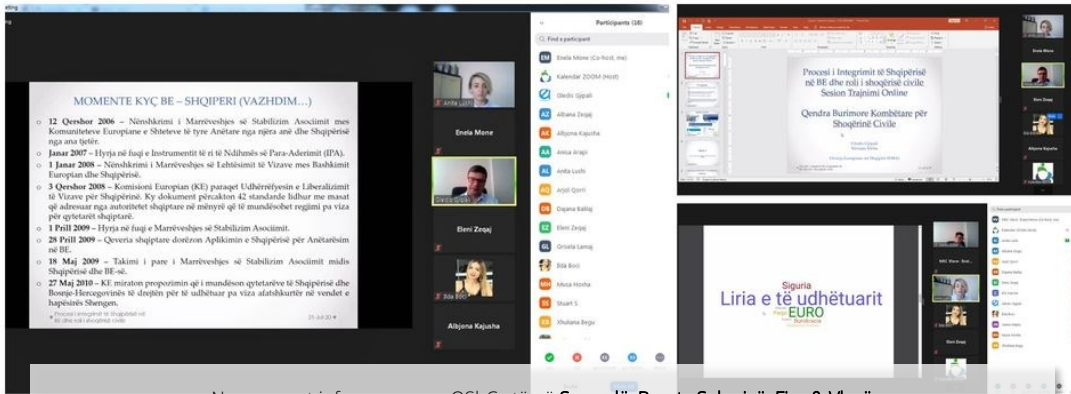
eting

MOMENTE KYÇ BE – SHQIPERI (VAZHDIM…)

12 Qershor 2006 – Nënshkrimi i Marrëveshjes së Stabilizim Asociimit mes Komuniteteve Europiane e Shteteve të tyre Anëtare nga njëra anë dhe Shqipërisë nga ana tjetër.

Janar 2007 – Hyrja në fuqi e Instrumentit të ri të Ndihmës së Para-Aderimit (IPA).

1 Janar 2008 – Nënshkrimi i Marrëveshjes së Lehtësimit të Vizave mes Bashkimit Europian dhe Shqipërisë.

3 Qershor 2008 – Komisioni Europian (KE) paraqet Udhërrëfyesin e Liberalizimit të Vizave për Shqipërinë. Ky dokument përcakton 42 standarde lidhur me masat që adresuar nga autoritetet shqiptare në mënyrë që të mundësohet regjimi pa viza për qytetarët shqiptarë.

1 Prill 2009 – Hyrja në fuqi e Marrëveshjes së Stabilizim Asociimit.

28 Prill 2009 – Qeveria shqiptare dorëzon Aplikimin e Shqipërisë për Anëtarësim në BE.

18 Maj 2009 – Takimi i pare i Marrëveshjes së Stabilizim Asociimit midis Shqipërisë dhe BE-së.

27 Maj 2010 – KE miraton propozimin që i mundëson qytetarëve të Shqipërisë dhe Bosnje-Hercegovinës të drejtën për të udhëtuar pa viza afatshkurtër në vendet e hapësirës Shengen.

Procesi i Integrimit të Shqipërisë në BE dhe roli i shoqërisë civile

25-Jul-20

Anita Lushi

Enela Mone

Gledis Gjipali

Eleni Zeqaj

Bda Boci

Albjona Kajusha

Participants (16)

Find a participant

EM Enela Mone (Co-host, me)

Kalendar ZOOM (Host)

Gledis Gjipali

AZ Albana Zeqaj

AK Albjona Kajusha

AA Anisa Arapi

AL Anita Lushi

AQ Arjol Qorri

DK Dajana Kallaj

EZ Eleni Zeqaj

GL Orsiela Lamaj

Bda Boci

MH Mesia Hosha

Stuart S

Xhuliana Begu

Procesi i Integrimit të Shqipërisë në BE dhe roli i shoqërisë civile
Sesion Trajnimi Online

Qendra Burimore Kombëtare për Shoqërinë Civile

Enela Mone

Gledis Gjipali

Eleni Zeqaj

Albjona Kajusha

Siguria
Liria e të udhëtuarit
EURO

Eleni Zeqaj

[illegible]